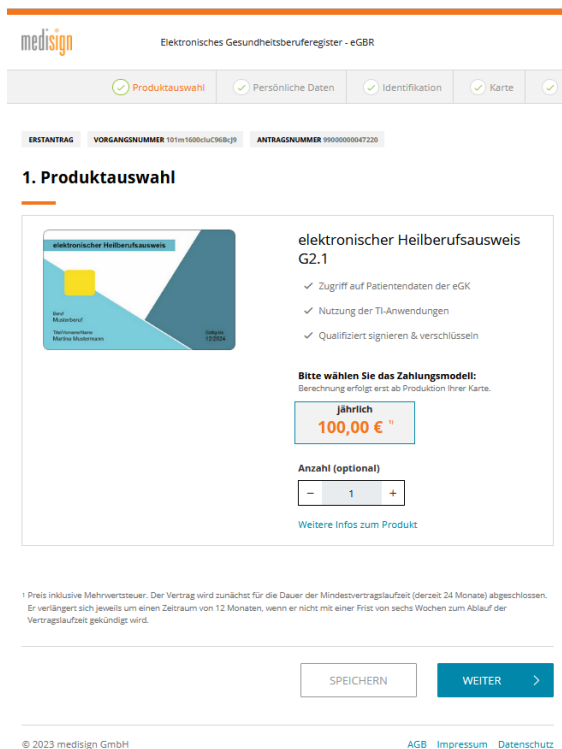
medisign

Elektronisches Gesundheitsberuferegister - eGBR

Produktauswahl | Persönliche Daten | Identifikation | Karte

ERSTANTRAG | VORGANGSNUMMER 101m1600cluC96Bcj9 | ANTRAGSNUMMER 99000000047220

1. Produktauswahl

elektronischer Heilberufsausweis

Beruf
Musterberuf

Titel Vorname Name
Marina Mustermann

Gültig bis
12/2024

elektronischer Heilberufsausweis G2.1

Zugriff auf Patientendaten der eGK

Nutzung der TI-Anwendungen

Qualifiziert signieren & verschlüsseln

Bitte wählen Sie das Zahlungsmodell:
Berechnung erfolgt erst ab Produktion Ihrer Karte.

jährlich
100,00 € $^{1)}$

Anzahl (optional)

− 1 +

Weitere Infos zum Produkt

1 Preis inklusive Mehrwertsteuer. Der Vertrag wird zunächst für die Dauer der Mindestvertragslaufzeit (derzeit 24 Monate) abgeschlossen. Er verlängert sich jeweils um einen Zeitraum von 12 Monaten, wenn er nicht mit einer Frist von sechs Wochen zum Ablauf der Vertragslaufzeit gekündigt wird.

SPEICHERN

WEITER

© 2023 medisign GmbH

AGB Impressum Datenschutz